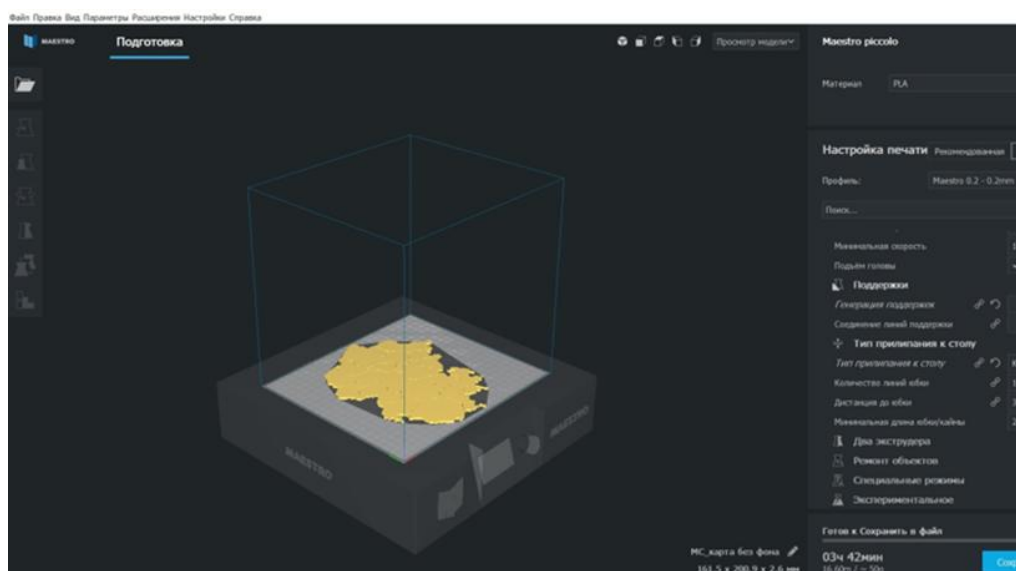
Файл Правка Вид Параметры Расширения Настройки Справка

MAESTRO Подготовка

Просмотр модели

Maestro piccolo

Материал PLA

Настройка печати Рекомендованная

Профиль: Maestro 0.2 - 0.2mm

Поиск...

Минимальная скорость

Подъём головы

Поддержки

Генерация поддержек

Соединение линий поддержки

Тип прилипания к столу

Тип прилипания к столу

Количество линий юбки

Дистанция до юбки

Минимальная длина юбки/каймы

Два экструдера

Ремонт объектов

Специальные режимы

Экспериментальное

Готов к Сохранить в файл

03ч 42мин

16.60m / ~ 50г

Сохр

MC_карта без фона

161.5 x 200.9 x 2.6 мм

MAESTRO

MAESTRO